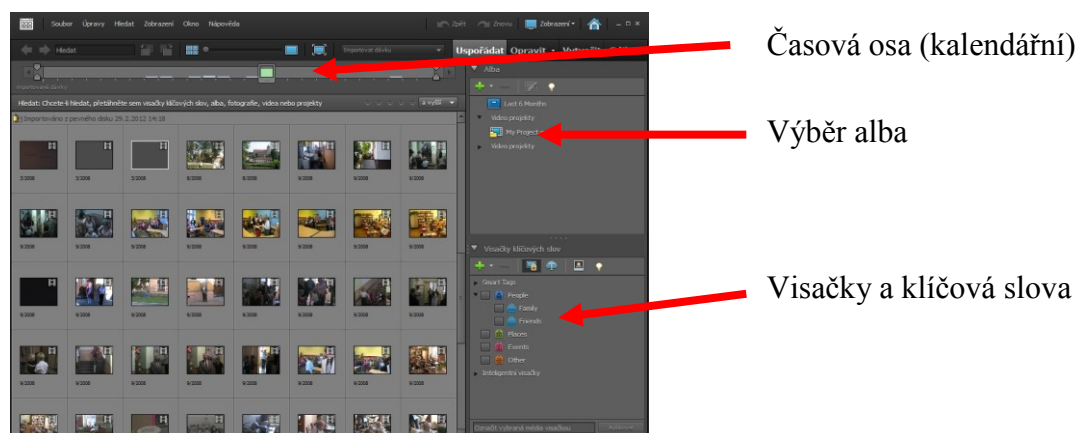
Soubor Úpravy Hledat Zobrazení Okno Nápověda

Zpět Znovu Zobrazení

Hledat

Importovat disku

Uspořádat Opravit Vytvořit

Importované datky

Hledat: Chcete-li hledat, přetáhněte sem visačky klíčových slov, alba, fotografie, videa nebo projekty

Importováno z pevného disku 29.2.2012 14:18

3/2008 3/2008 3/2008 9/2008 9/2008 9/2008 9/2008 9/2008

9/2008 9/2008 9/2008 9/2008 9/2008 9/2008 9/2008 9/2008

9/2008 9/2008 9/2008 9/2008 9/2008 9/2008 9/2008 9/2008

9/2008 9/2008 9/2008 9/2008 9/2008 9/2008 9/2008 9/2008

Alba

Last 6 Months

Video projekty

My Project

Video projekty

Visačky klíčových slov

Smart Tags

People

Family

Friends

Places

Events

Other

Inteligentní visačky

Označit vybraná média visačkou

Časová osa (kalendářní)

Výběr alba

Visačky a klíčová slova